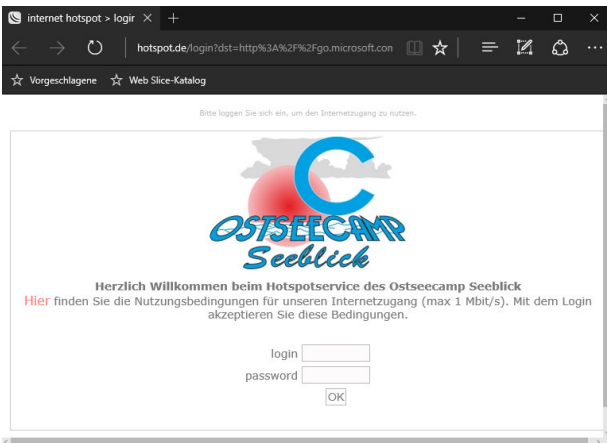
internet hotspot > login

hotspot.de/login?dst=http%3A%2F%2Fgo.microsoft.con

Vorgeschlagene Web Slice-Katalog

Bitte loggen Sie sich ein, um den Internetzugang zu nutzen.

OSTSEECAMP
Seeblick

Herzlich Willkommen beim Hotspotservice des Ostseecamp Seeblick
Hier finden Sie die Nutzungsbedingungen für unseren Internetzugang (max 1 Mbit/s). Mit dem Login akzeptieren Sie diese Bedingungen.

login
password
OK